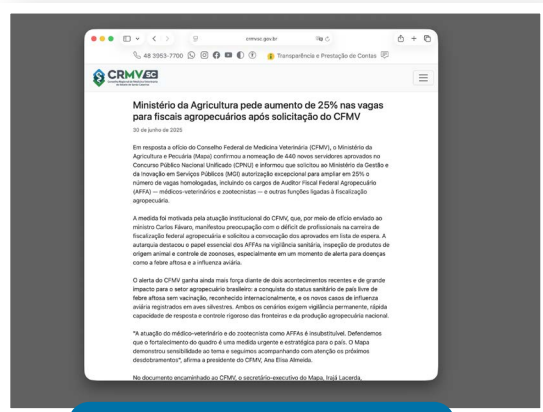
crmvsc.gov.br

48 3953-7700

Transparência e Prestação de Contas

CRMV SC

Ministério da Agricultura pede aumento de 25% nas vagas para fiscais agropecuários após solicitação do CFMV

30 de junho de 2025

Em resposta a ofício do Conselho Federal de Medicina Veterinária (CFMV), o Ministério da Agricultura e Pecuária (Mapa) confirmou a nomeação de 440 novos servidores aprovados no Concurso Público Nacional Unificado (CPNU) e informou que solicitou ao Ministério da Gestão e da Inovação em Serviços Públicos (MGI) autorização excepcional para ampliar em 25% o número de vagas homologadas, incluindo os cargos de Auditor Fiscal Federal Agropecuário (AFFA) — médicos-veterinários e zootecnistas — e outras funções ligadas à fiscalização agropecuária.

A medida foi motivada pela atuação institucional do CFMV, que, por meio de ofício enviado ao ministro Carlos Fávaro, manifestou preocupação com o déficit de profissionais na carreira de fiscalização federal agropecuária e solicitou a convocação dos aprovados em lista de espera. A autarquia destacou o papel essencial dos AFFAs na vigilância sanitária, inspeção de produtos de origem animal e controle de zoonoses, especialmente em um momento de alerta para doenças como a febre aftosa e a influenza aviária.

O alerta do CFMV ganha ainda mais força diante de dois acontecimentos recentes e de grande impacto para o setor agropecuário brasileiro: a conquista do status sanitário de país livre de febre aftosa sem vacinação, reconhecido internacionalmente, e os novos casos de influenza aviária registrados em aves silvestres. Ambos os cenários exigem vigilância permanente, rápida capacidade de resposta e controle rigoroso das fronteiras e da produção agropecuária nacional.

"A atuação do médico-veterinário e do zootecnista como AFFAs é insubstituível. Defendemos que o fortalecimento do quadro é uma medida urgente e estratégica para o país. O Mapa demonstrou sensibilidade ao tema e seguimos acompanhando com atenção os próximos desdobramentos", afirma a presidente do CFMV, Ana Elisa Almeida.

No documento encaminhado ao CFMV, o secretário-executivo do Mapa, Irajá Lacerda,